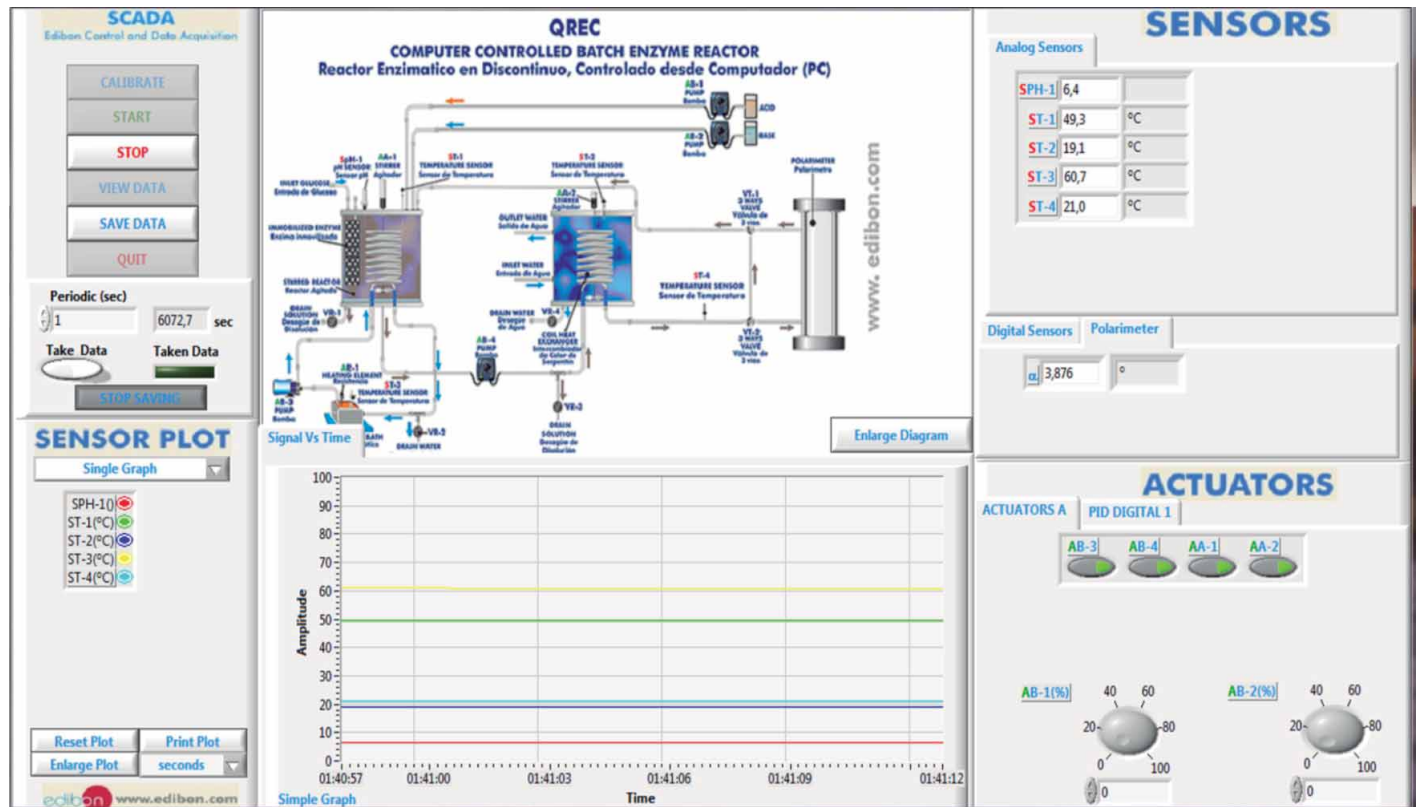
SCADA
Edibon Control and Data Acquisition

CALIBRATE
START
STOP
VIEW DATA
SAVE DATA
QUIT

Periodic (sec)
1
6072,7 sec
Take Data
Taken Data
STOP SAVING

SENSOR PLOT
Single Graph
SPH-1()
ST-1(ºC)
ST-2(ºC)
ST-3(ºC)
ST-4(ºC)

Reset Plot
Print Plot
Enlarge Plot
seconds
edibon www.ediben.com

QREC
COMPUTER CONTROLLED BATCH ENZYME REACTOR
Reactor Enzimatico en Discontinuo, Controlado desde Computador (PC)

AB-5 PUMP Bomba
ACID
AB-2 PUMP Bomba
BASE
SpH-1 pH SENSOR Sensor pH
AA-1 STIRRER Agitador
ST-1 TEMPERATURE SENSOR Sensor de Temperatura
ST-2 TEMPERATURE SENSOR Sensor de Temperatura
POLARIMETER Polarimetro
INLET GLUCOSE Entrada de Glucosa
AA-2 STIRRER Agitador
IMMOBILIZED ENZYME Enzima inmovilizada
OUTLET WATER Salida de Agua
VT-1 3 WAYS VALVE Válvula de 3 vías
INLET WATER Entrada de Agua
ST-4 TEMPERATURE SENSOR Sensor de Temperatura
STIRRED REACTOR Reactor Agitado
DRAIN SOLUTION Desagüe de Disolución
VR-1
DRAIN WATER Desagüe de Agua
VR-4
AB-4 PUMP Bomba
COIL HEAT EXCHANGER Intercambiador de Calor de Serpentín
VT-2 3 WAYS VALVE Válvula de 3 vías
AB-1 HEATING ELEMENT Resistencia
ST-3 TEMPERATURE SENSOR Sensor de Temperatura
AB-3 PUMP Bomba
BATH
DRAIN WATER
VR-3
VR-2
DRAIN SOLUTION Desagüe de Disolución
www. edibon.com

Signal Vs Time
Enlarge Diagram

100
90
80
70
60
50
40
30
20
10
0
Amplitude
01:40:57 01:41:00 01:41:03 01:41:06 01:41:09 01:41:12
Time
Simple Graph

SENSORS
Analog Sensors
SPH-1 6,4
ST-1 49,3 ºC
ST-2 19,1 ºC
ST-3 60,7 ºC
ST-4 21,0 ºC

Digital Sensors
Polarimeter
α 3,876 º

ACTUATORS
ACTUATORS A
PID DIGITAL 1
AB-3 AB-4 AA-1 AA-2

AB-1(%)
40 60
20 80
0 100
0

AB-2(%)
40 60
20 80
0 100
0